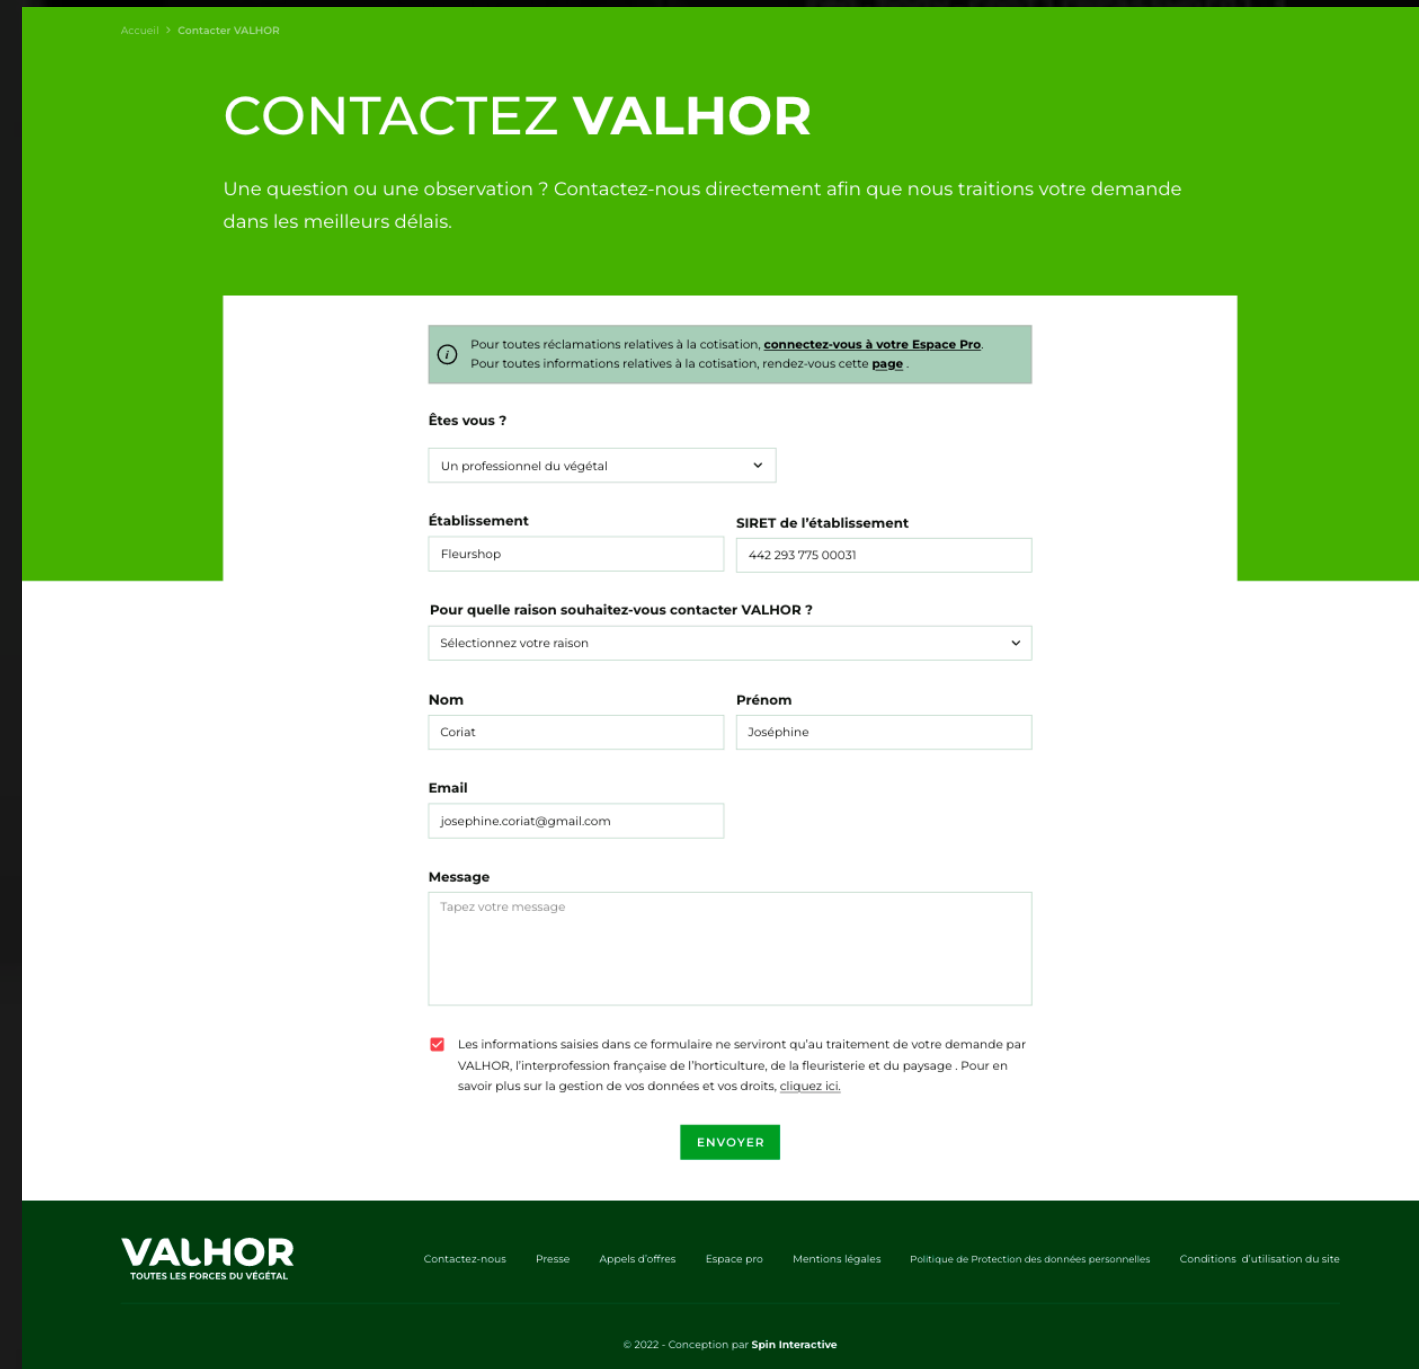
Accueil > Contacter VALHOR

CONTACTEZ VALHOR

Une question ou une observation ? Contactez-nous directement afin que nous traitions votre demande dans les meilleurs délais.

Pour toutes réclamations relatives à la cotisation, connectez-vous à votre Espace Pro.
Pour toutes informations relatives à la cotisation, rendez-vous cette page .

Êtes vous ?

Un professionnel du végétal

Établissement

Fleurshop

SIRET de l'établissement

442 293 775 00031

Pour quelle raison souhaitez-vous contacter VALHOR ?

Sélectionnez votre raison

Nom

Coriat

Prénom

Joséphine

Email

josephine.coriat@gmail.com

Message

Tapez votre message

Les informations saisies dans ce formulaire ne serviront qu'au traitement de votre demande par VALHOR, l'interprofession française de l'horticulture, de la fleuristerie et du paysage . Pour en savoir plus sur la gestion de vos données et vos droits, cliquez ici.

ENVOYER

VALHOR
TOUTES LES FORCES DU VÉGÉTAL

Contactez-nous Presse Appels d'offres Espace pro Mentions légales Politique de Protection des données personnelles Conditions d'utilisation du site

© 2022 - Conception par Spin Interactive